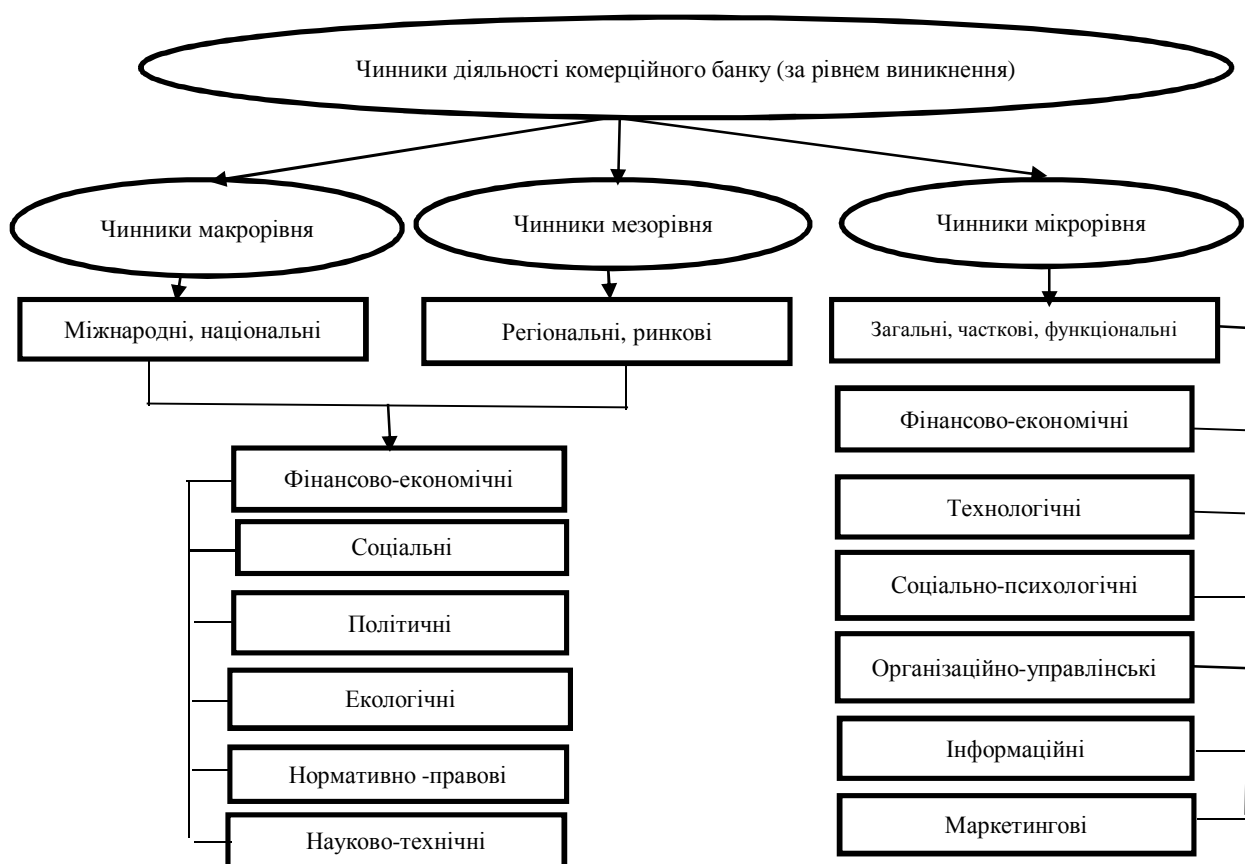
Чинники діяльності комерційного банку (за рівнем виникнення)

Чинники макрорівня

Чинники мезорівня

Чинники мікрорівня

Міжнародні, національні

Регіональні, ринкові

Загальні, часткові, функціональні

Фінансово-економічні

Соціальні

Політичні

Екологічні

Нормативно -правові

Науково-технічні

Фінансово-економічні

Технологічні

Соціально-психологічні

Організаційно-управлінські

Інформаційні

Маркетингові